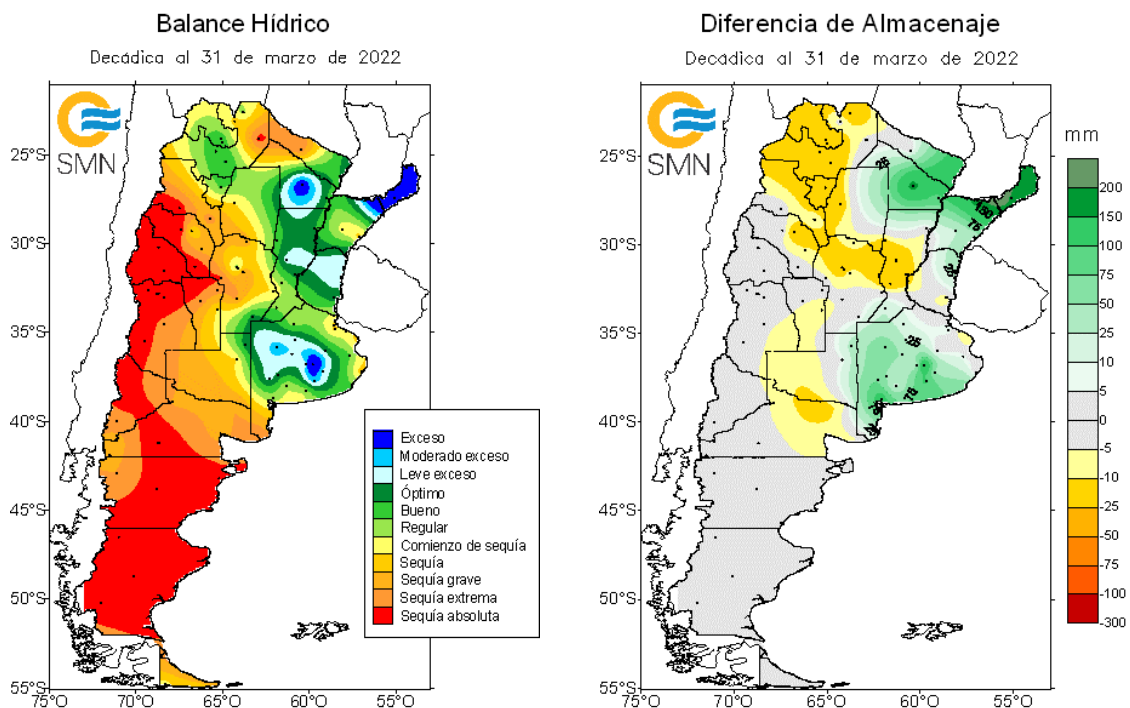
Balance Hídrico

Decádica al 31 de marzo de 2022

SMN

25°S
30°S
35°S
40°S
45°S
50°S
55°S

75°O 70°O 65°O 60°O 55°O

Exceso
Moderado exceso
Leve exceso
Óptimo
Bueno
Regular
Comienzo de sequía
Sequía
Sequía grave
Sequía extrema
Sequía absoluta

Diferencia de Almacenaje

Decádica al 31 de marzo de 2022

SMN

25°S
30°S
35°S
40°S
45°S
50°S
55°S

75°O 70°O 65°O 60°O 55°O

mm
200
150
100
75
50
25
10
5
0
-5
-10
-25
-50
-75
-100
-300